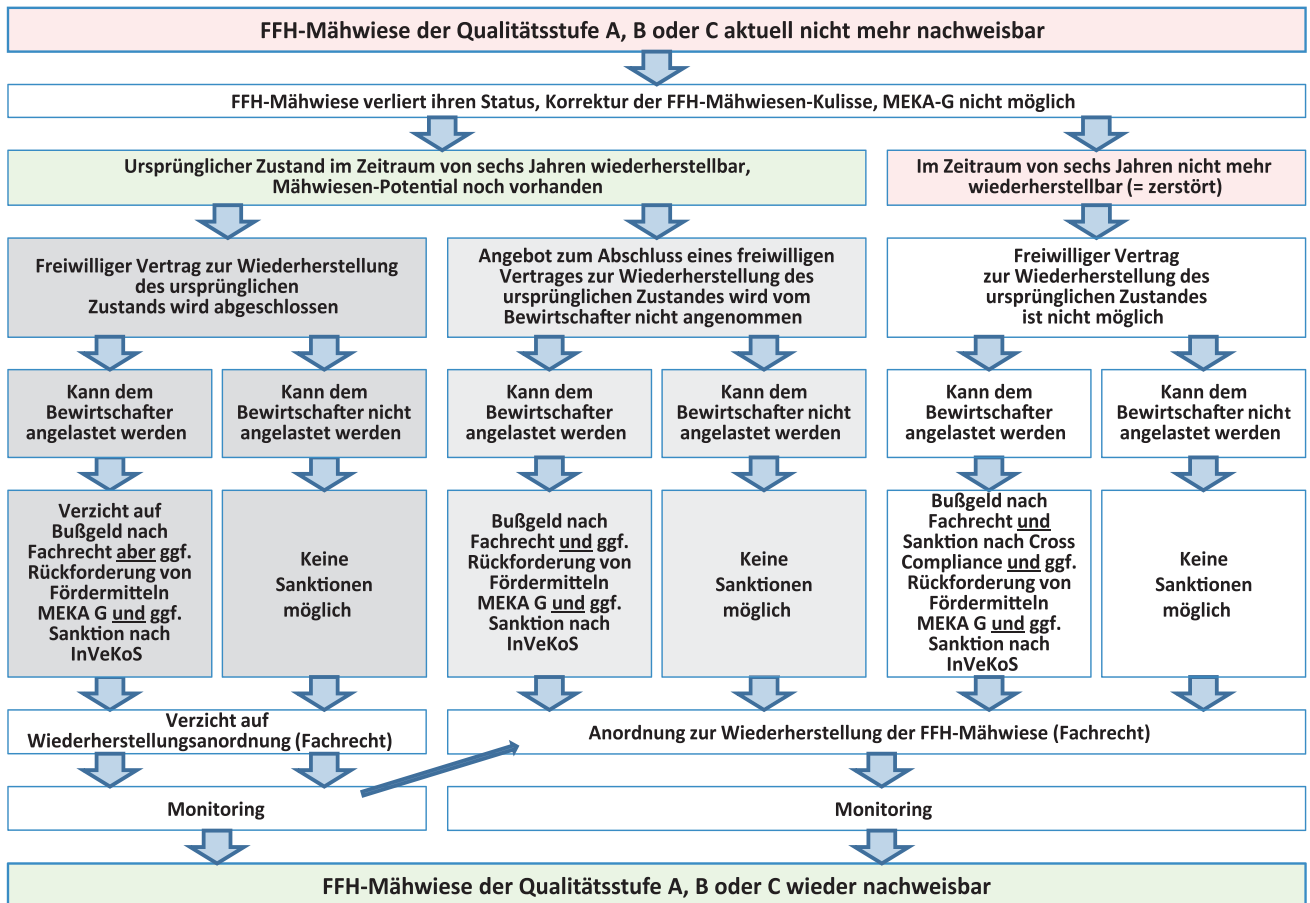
FFH-Mähwiese der Qualitätsstufe A, B oder C aktuell nicht mehr nachweisbar

FFH-Mähwiese verliert ihren Status, Korrektur der FFH-Mähwiesen-Kulisse, MEKA-G nicht möglich

Ursprünglicher Zustand im Zeitraum von sechs Jahren wiederherstellbar, Mähwiesen-Potential noch vorhanden

Im Zeitraum von sechs Jahren nicht mehr wiederherstellbar (= zerstört)

Freiwilliger Vertrag zur Wiederherstellung des ursprünglichen Zustands wird abgeschlossen

Angebot zum Abschluss eines freiwilligen Vertrages zur Wiederherstellung des ursprünglichen Zustandes wird vom Bewirtschafter nicht angenommen

Freiwilliger Vertrag zur Wiederherstellung des ursprünglichen Zustandes ist nicht möglich

Kann dem Bewirtschafter angelastet werden

Kann dem Bewirtschafter nicht angelastet werden

Kann dem Bewirtschafter angelastet werden

Kann dem Bewirtschafter nicht angelastet werden

Kann dem Bewirtschafter angelastet werden

Kann dem Bewirtschafter nicht angelastet werden

Verzicht auf Bußgeld nach Fachrecht aber ggf. Rückforderung von Fördermitteln MEKA G und ggf. Sanktion nach InVeKoS

Keine Sanktionen möglich

Bußgeld nach Fachrecht und ggf. Rückforderung von Fördermitteln MEKA G und ggf. Sanktion nach InVeKoS

Keine Sanktionen möglich

Bußgeld nach Fachrecht und Sanktion nach Cross Compliance und ggf. Rückforderung von Fördermitteln MEKA G und ggf. Sanktion nach InVeKoS

Keine Sanktionen möglich

Verzicht auf Wiederherstellungsanordnung (Fachrecht)

Anordnung zur Wiederherstellung der FFH-Mähwiese (Fachrecht)

Monitoring

Monitoring

FFH-Mähwiese der Qualitätsstufe A, B oder C wieder nachweisbar